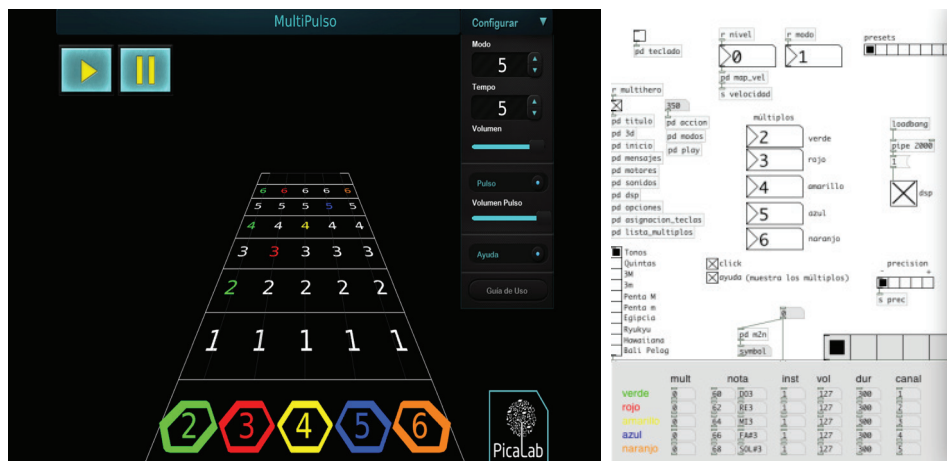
MultiPulso

Configurar

Modo
5
Tempo
5
Volumen

Pulso
Volumen Pulso

Ayuda

Guia de Uso

6 6 6 6 6
5 5 5 5 5
4 4 4 4 4
3 3 3 3 3
2 2 2 2 2
1 1 1 1 1

2 3 4 5 6

PicaLab

pd teclado
r nivel
0
r modo
1
presets
pd map_vel
s velocidad
r multihero
350
pd titulo
pd accion
pd 3d
pd modos
pd inicio
pd play
pd mensajes
pd motores
pd sonidos
pd dsp
pd opciones
pd asignacion_teclas
pd lista_multiplos
múltiplos
2 verde
3 rojo
4 amarillo
5 azul
6 naranjo
loadbang
pipe 2000
1
dsp
Tonos
Quintas
3M
3m
Penta M
Penta m
Egipcia
Ryukyu
Hawaiana
Bali Pelog
click
ayuda (muestra los múltiplos)
precision
s prec
pd m2n
symbol

| | mult | nota | inst | vol | dur | canal |
|---|---|---|---|---|---|---|
| verde | 0 | 60 | DO3 | 1 | 127 | 300 | 1 |
| rojo | 0 | 62 | RE3 | 1 | 127 | 300 | 2 |
| amarillo | 0 | 64 | MI3 | 1 | 127 | 300 | 3 |
| azul | 0 | 66 | FA#3 | 1 | 127 | 300 | 4 |
| naranjo | 0 | 68 | SOL#3 | 1 | 127 | 300 | 5 |